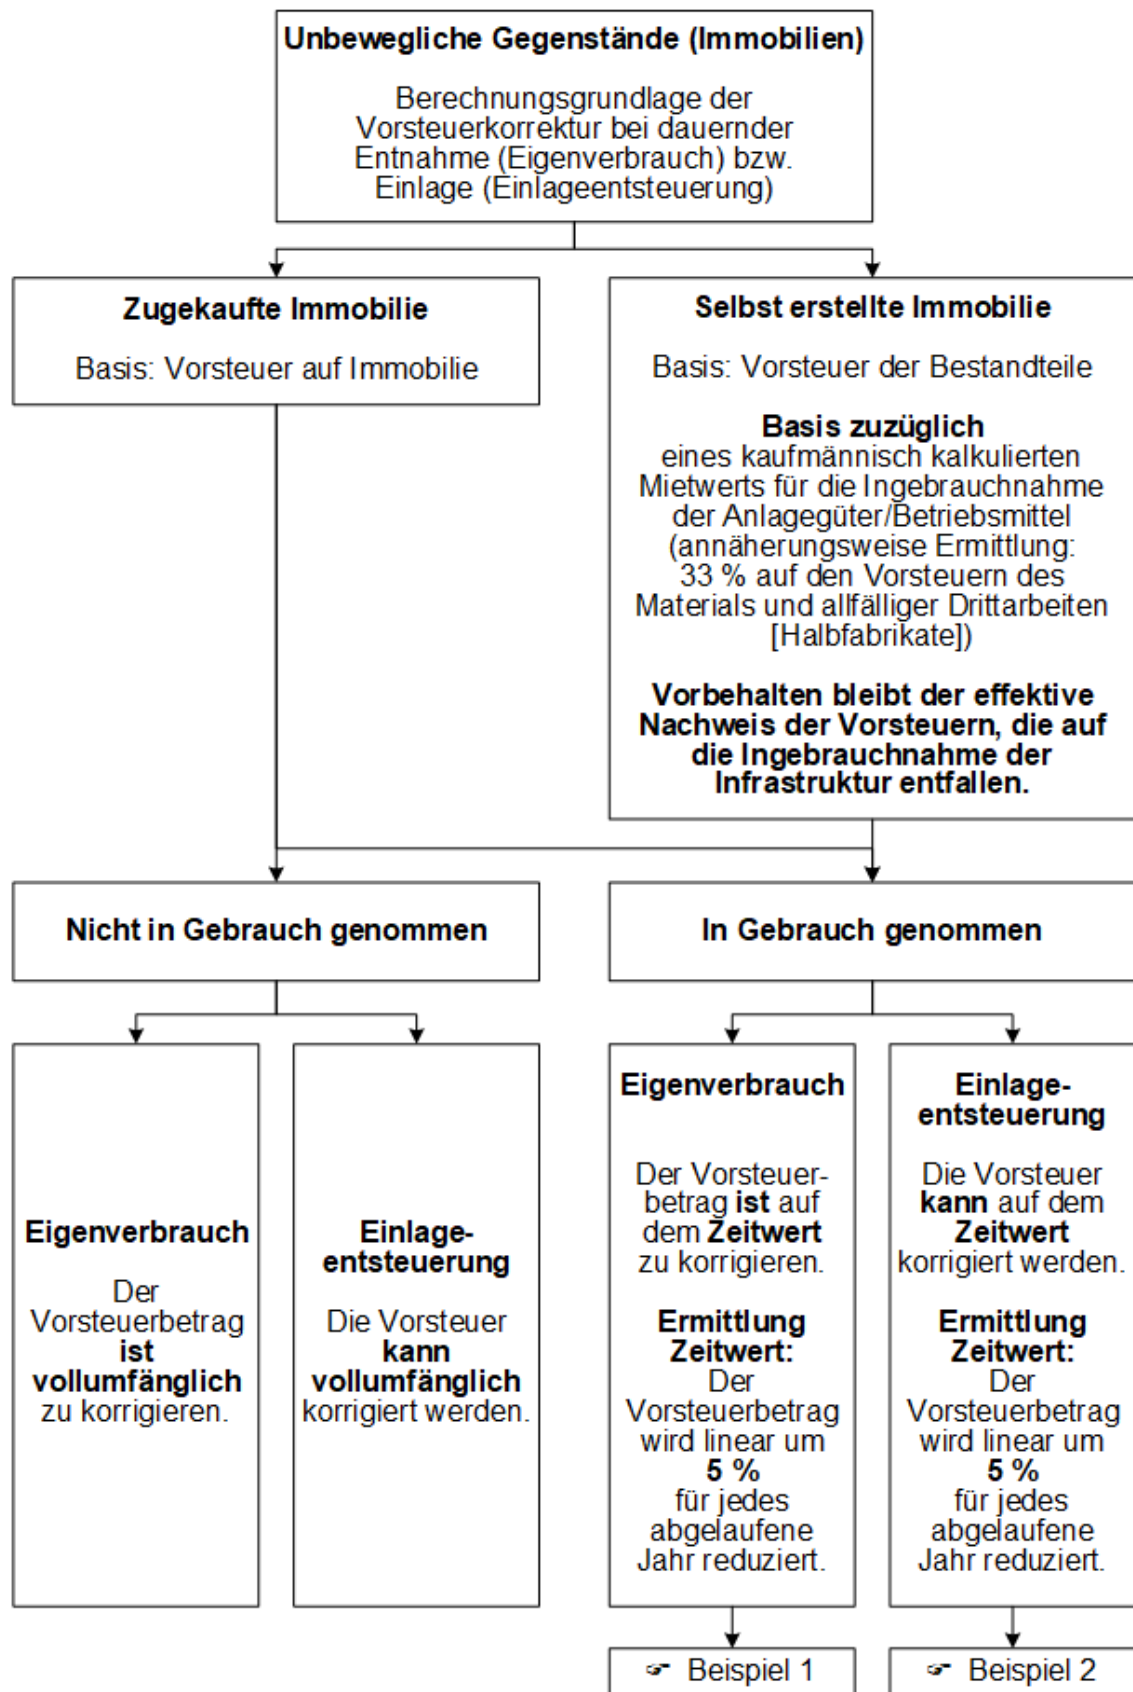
Unbewegliche Gegenstände (Immobilien)

Berechnungsgrundlage der Vorsteuerkorrektur bei dauernder Entnahme (Eigenverbrauch) bzw. Einlage (Einlageentsteuerung)

Zugekaufte Immobilie

Basis: Vorsteuer auf Immobilie

Selbst erstellte Immobilie

Basis: Vorsteuer der Bestandteile

Basis zuzüglich eines kaufmännisch kalkulierten Mietwerts für die Ingebrauchnahme der Anlagegüter/Betriebsmittel (annäherungsweise Ermittlung: 33 % auf den Vorsteuern des Materials und allfälliger Drittarbeiten [Halbfabrikate])

Vorbehalten bleibt der effektive Nachweis der Vorsteuern, die auf die Ingebrauchnahme der Infrastruktur entfallen.

Nicht in Gebrauch genommen

In Gebrauch genommen

Eigenverbrauch

Der Vorsteuerbetrag ist vollumfänglich zu korrigieren.

Einlageentsteuerung

Die Vorsteuer kann vollumfänglich korrigiert werden.

Eigenverbrauch

Der Vorsteuerbetrag ist auf dem Zeitwert zu korrigieren.

Ermittlung Zeitwert: Der Vorsteuerbetrag wird linear um 5 % für jedes abgelaufene Jahr reduziert.

Einlageentsteuerung

Die Vorsteuer kann auf dem Zeitwert korrigiert werden.

Ermittlung Zeitwert: Der Vorsteuerbetrag wird linear um 5 % für jedes abgelaufene Jahr reduziert.

☞ Beispiel 1

☞ Beispiel 2